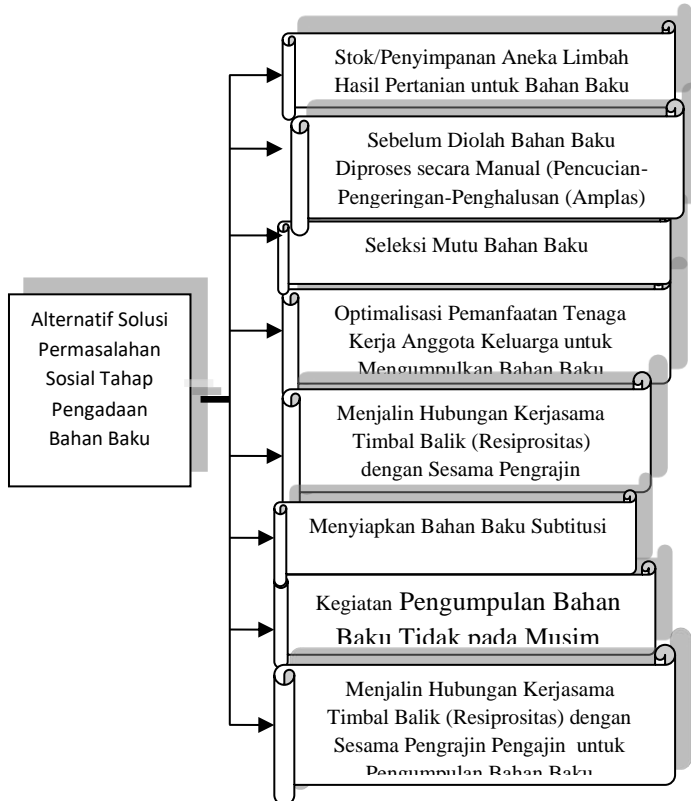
Alternatif Solusi Permasalahan Sosial Tahap Pengadaan Bahan Baku

Stok/Penyimpanan Aneka Limbah Hasil Pertanian untuk Bahan Baku

Sebelum Diolah Bahan Baku Diproses secara Manual (Pencucian-Pengeringan-Penghalusan (Amplas)

Seleksi Mutu Bahan Baku

Optimalisasi Pemanfaatan Tenaga Kerja Anggota Keluarga untuk Mengumpulkan Bahan Baku

Menjalin Hubungan Kerjasama Timbal Balik (Resiprositas) dengan Sesama Pengrajin

Menyiapkan Bahan Baku Subtitusi

Kegiatan Pengumpulan Bahan Baku Tidak pada Musim

Menjalin Hubungan Kerjasama Timbal Balik (Resiprositas) dengan Sesama Pengrajin Pengajin untuk Pengumpulan Bahan Baku